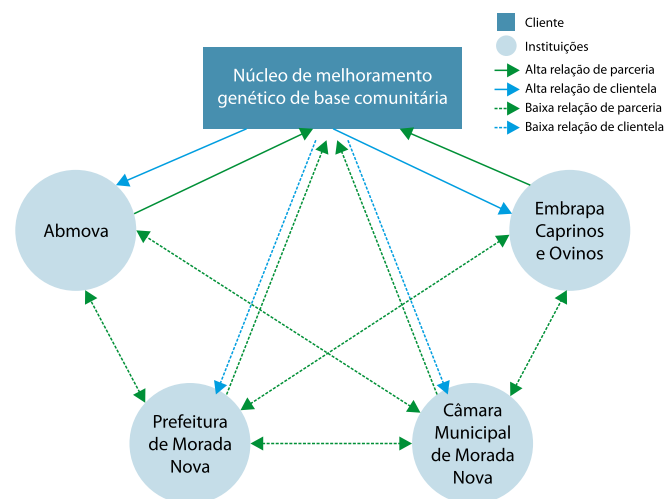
Cliente
Instituições
Alta relação de parceria
Alta relação de clientela
Baixa relação de parceria
Baixa relação de clientela

Núcleo de melhoramento genético de base comunitária

Abmova

Embrapa Caprinos e Ovinos

Prefeitura de Morada Nova

Câmara Municipal de Morada Nova